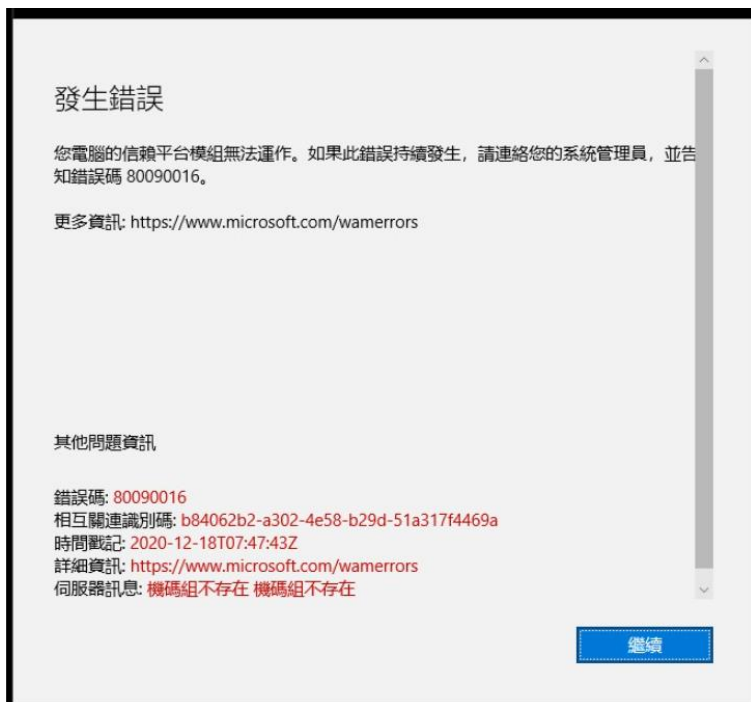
發生錯誤

您電腦的信賴平台模組無法運作。如果此錯誤持續發生，請連絡您的系統管理員，並告知錯誤碼 80090016。

更多資訊: https://www.microsoft.com/wamerrors

其他問題資訊

錯誤碼: 80090016
相互關連識別碼: b84062b2-a302-4e58-b29d-51a317f4469a
時間戳記: 2020-12-18T07:47:43Z
詳細資訊: https://www.microsoft.com/wamerrors
伺服器訊息: 機碼組不存在 機碼組不存在

繼續